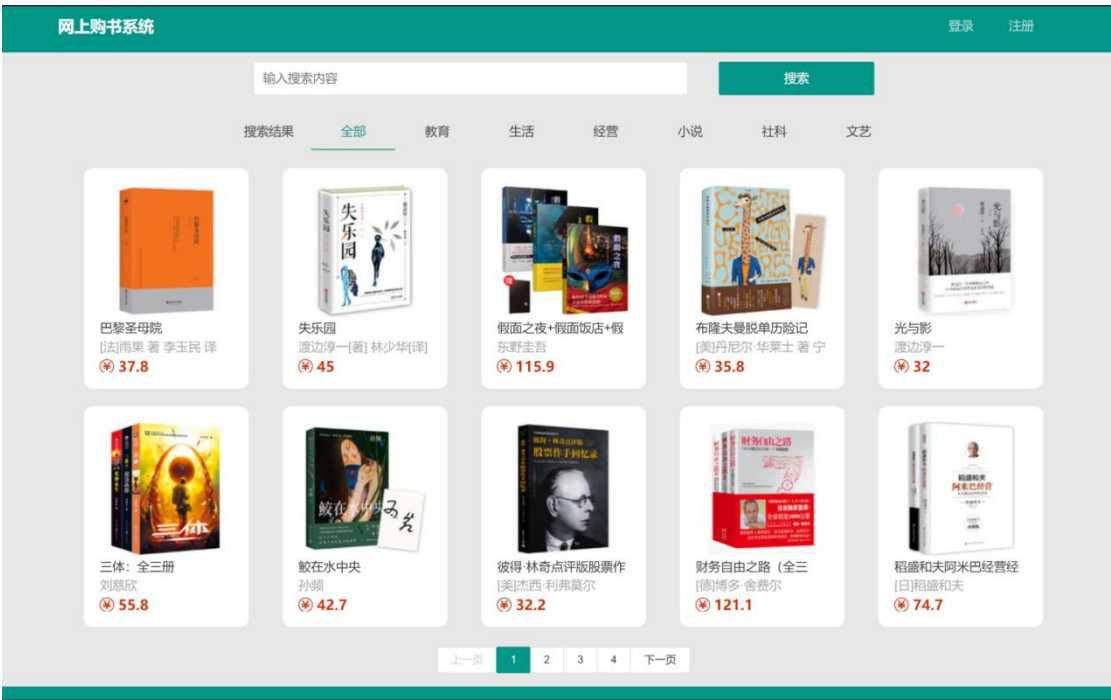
网上购书系统

登录 注册

输入搜索内容

搜索

搜索结果 全部 教育 生活 经营 小说 社科 文艺

失乐园

巴黎圣母院
[法]雨果 著 李玉民 译
¥ 37.8

失乐园
渡边淳一[著] 林少华[译]
¥ 45

假面之夜+假面饭店+假
东野圭吾
¥ 115.9

布隆夫曼脱单历险记
[美]丹尼尔·华莱士 著 宁
¥ 35.8

光与影
渡边淳一
¥ 32

三体

三体：全三册
刘慈欣
¥ 55.8

鲛在水中央

鲛在水中央
孙频
¥ 42.7

股票作手回忆录

彼得·林奇点评版股票作
[美]杰西·利弗莫尔
¥ 32.2

财务自由之路

财务自由之路（全三
[德]博多·舍费尔
¥ 121.1

稻盛和夫 阿米巴经营

稻盛和夫阿米巴经营经
[日]稻盛和夫
¥ 74.7

上一页 1 2 3 4 下一页